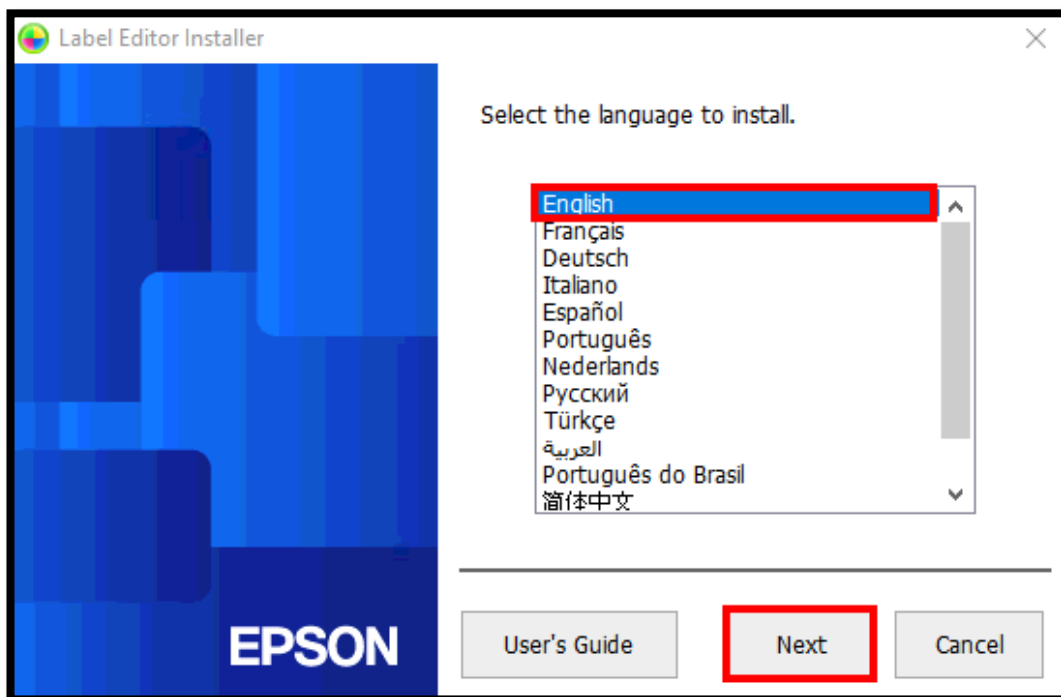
Label Editor Installer

EPSON

Select the language to install.

English
Français
Deutsch
Italiano
Español
Português
Nederlands
Русский
Türkçe
العربية
Português do Brasil
简体中文

User's Guide

Next

Cancel